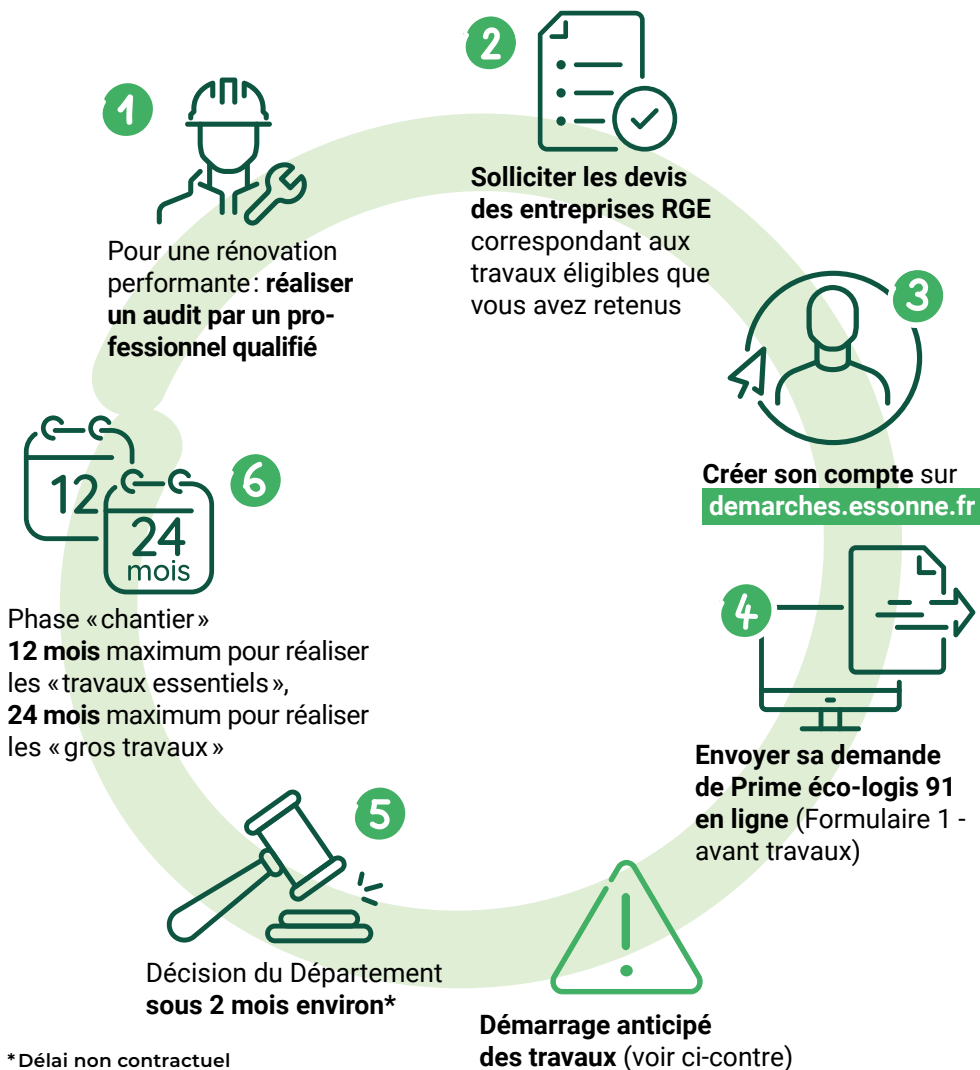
1

Pour une rénovation performante : **réaliser un audit par un professionnel qualifié**

2

**Solliciter les devis des entreprises RGE** correspondant aux travaux éligibles que vous avez retenus

3

**Créer son compte** sur **demarches.essonne.fr**

4

**Envoyer sa demande de Prime éco-logis 91 en ligne** (Formulaire 1 - avant travaux)

**Démarrage anticipé des travaux** (voir ci-contre)

5

Décision du Département **sous 2 mois environ***

6

12

24 mois

Phase « chantier »
**12 mois** maximum pour réaliser les « travaux essentiels »,
**24 mois** maximum pour réaliser les « gros travaux »

* Délai non contractuel